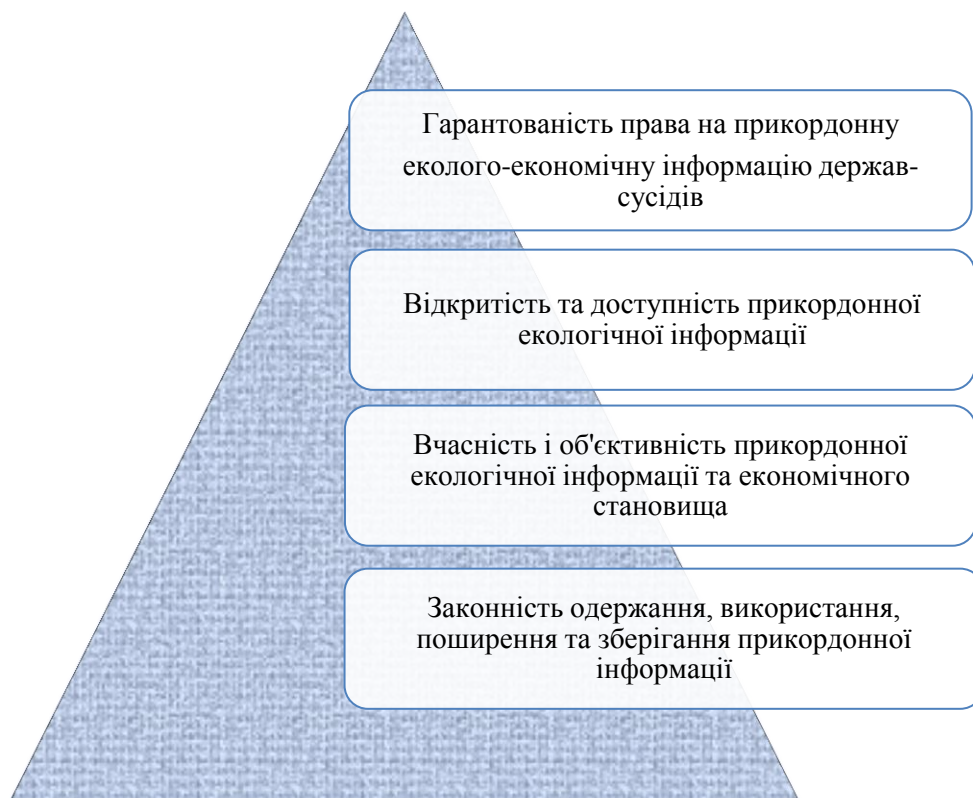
Гарантованість права на прикордонну еколого-економічну інформацію держав-сусідів

Відкритість та доступність прикордонної екологічної інформації

Вчасність і об'єктивність прикордонної екологічної інформації та економічного становища

Законність одержання, використання, поширення та зберігання прикордонної інформації